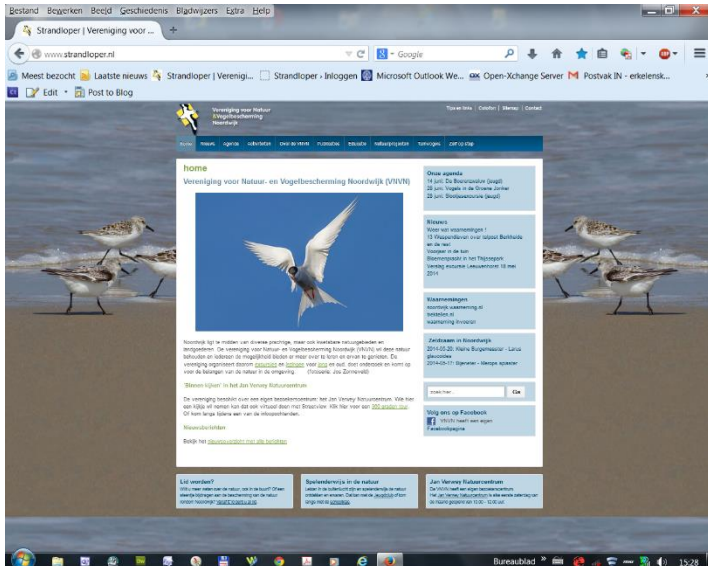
Bestand Bewerken Beeld Geschiedenis Bladwijzers Extra Help

Strandloper | Vereniging voor ...

www.strandloper.nl

Google

Meest bezocht Laatste nieuws Strandloper | Verenigi... Strandloper › Inloggen Microsoft Outlook We... Open-Xchange Server Postvak IN - erkelensk...

Edit Post to Blog

Vereniging voor Natuur & Vogelbescherming Noordwijk

Tips en links | Colofon | Sitemap | Contact

Home Nieuws Agenda Activiteiten Over de VNVN Publicaties Educatie Natuurprojecten Werkgroepen Zelf op stap

home

Vereniging voor Natuur- en Vogelbescherming Noordwijk (VNVN)

Noordwijk ligt te midden van diverse prachtige, maar ook kwetsbare natuurgebieden en landgoederen. De Vereniging voor Natuur- en Vogelbescherming Noordwijk (VNVN) wil deze natuur behouden en iedereen de mogelijkheid bieden er meer over te leren en ervan te genieten. De vereniging organiseert daarom excursies en lezingen voor jong en oud. Kom ontdekken en kom op voor de belangen van de natuur in de omgeving. (Visdiefje, Jos Zonneveld)

'Binnen kijken' in het Jan Verwey Natuurcentrum

De vereniging beschikt over een eigen bezoekerscentrum: het Jan Verwey Natuurcentrum. Wie kan een kijkje wil nemen kan dat ook virtueel doen met Streetview. Klik hier voor een 360 graden tour. Of kom langs tijdens een van de inloopmiddagen.

Nieuwsberichten

Bekijk hier nieuwsberichten met alle berichten

Onze agenda
14 juni: De Boerenzolder (laagst)
20 juni: Vogels in de Groene Zomer
28 juni: Bosbessenroute (laagst)

Nieuws
Weer wat waarnemingen !
13 Waarnemingen voor vogel Berkhorde en de rest
Voorjaar in de tuin
Bloemenpracht in het Thijssepark
Verslag excursie Leeuwenhorst 10 mei 2014

Waarnemingen
noordwijk.waarneming.nl
telmee.nl
waarneming invoeren

Zeldzaam in Noordwijk
2014-05-20: Kleine Burgemeester - Larus glaucoides
2014-05-11: Bijeneter - Merops apiaster

zoek hier... Ga

Volg ons op Facebook
VNVN heeft een eigen Facebookpagina

Lid worden?
Wilt u meer weten over de natuur, ook in de buurt? Of bent u lid geworden en wilt u bijdragen aan de bescherming van de natuur? Noordwijk? Klik hier.

Speelwereldje in de natuur
Leuken in de buitenlucht zijn er speelwereldjes voor kinderen en ouders. Daarbij met de jeugdclub of kom langs met de kinderen.

Jan Verwey Natuurcentrum
De VNVN heeft een eigen bezoekerscentrum: Het Jan Verwey Natuurcentrum is elke eerste zaterdag van de maand geopend van 10.00 - 12.00 uur.

Bureaublad 15:28